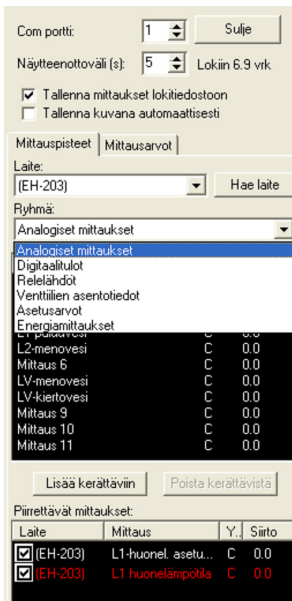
Com portti: 1 Sulje

Näytteenottoväli (s): 5 Lokiin 6.9 vrk

Tallenna mittaukset lokitiedostoon

Tallenna kuvana automaattisesti

Mittauspisteet | Mittausarvot

Laite:

(EH-203) Hae laite

Ryhmä:

Analogiset mittaukset

Analogiset mittaukset
Digitaalitulot
Relelähdöt
Venttiilien asentotiedot
Asetusarvot
Energiamittaukset

| | | |
|---|---|---|
| L1 paluuvesi | C | 0.0 |
| L2-menovesi | C | 0.0 |
| Mittaus 6 | C | 0.0 |
| LV-menovesi | C | 0.0 |
| LV-kiertovesi | C | 0.0 |
| Mittaus 9 | C | 0.0 |
| Mittaus 10 | C | 0.0 |
| Mittaus 11 | C | 0.0 |

Lisää kerättäviin Poista kerättävistä

Piirrettävät mittaukset:

| Laite | Mittaus | Y.. | Siirto |
|---|---|---|---|
| (EH-203) | L1-huonel. asetu... | C | 0.0 |
| (EH-203) | L1 huonelämpötila | C | 0.0 |